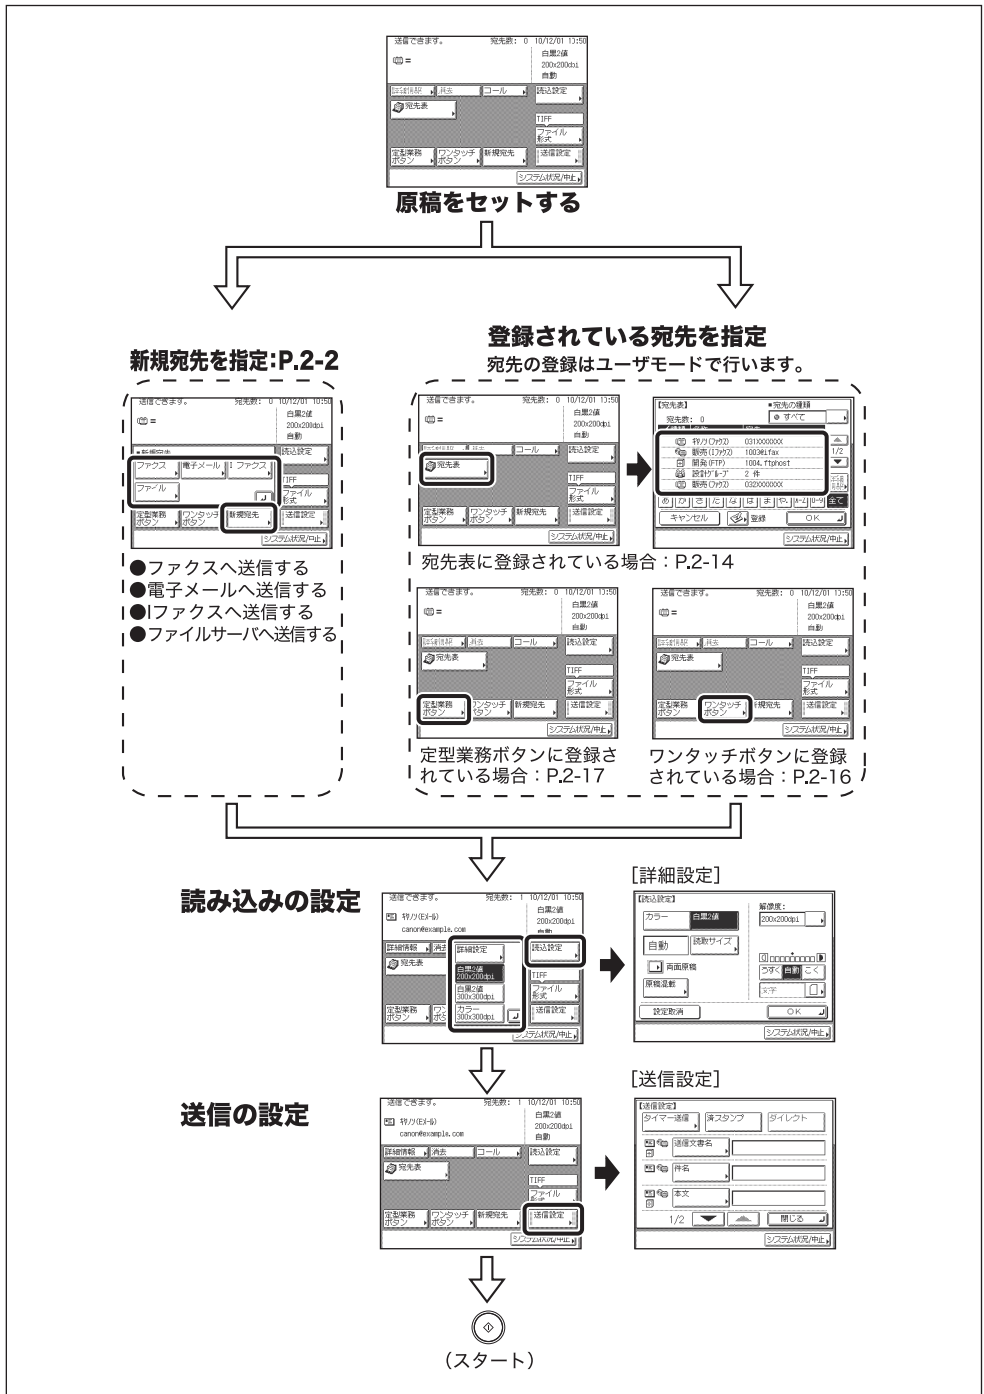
送信できます。 宛先数: 0 10/12/01 10:50
白黒2値
200x200dpi
自動
詳細情報 消去 コール 読込設定
宛先表
TIFF
ファイル形式
定型業務ボタン ワンタッチボタン 新規宛先 送信設定
システム状況/中止

原稿をセットする

新規宛先を指定:P.2-2

送信できます。 宛先数: 0 10/12/01 10:50
白黒2値
200x200dpi
自動
新規宛先
ファクス 電子メール Iファクス
ファイル
読込設定
TIFF
ファイル形式
定型業務ボタン ワンタッチボタン 新規宛先 送信設定
システム状況/中止

●ファクスへ送信する
●電子メールへ送信する
●Iファクスへ送信する
●ファイルサーバへ送信する

登録されている宛先を指定
宛先の登録はユーザモードで行います。

送信できます。 宛先数: 0 10/12/01 10:50
白黒2値
200x200dpi
自動
詳細情報 消去 コール 読込設定
宛先表
TIFF
ファイル形式
定型業務ボタン ワンタッチボタン 新規宛先 送信設定
システム状況/中止

【宛先表】 ●宛先の種類
宛先数: 0 すべて
特ソウ(ファクス) 031XXXXXXX
販売(Iファクス) 1003@ifax
開発(FTP) 1004.ftphost
設計グループ 2 件
販売(ファクス) 032XXXXXXX
1/2
キャンセル 登録 OK
全て
システム状況/中止

宛先表に登録されている場合：P.2-14

送信できます。 宛先数: 0 10/12/01 10:50
白黒2値
200x200dpi
自動
詳細情報 消去 コール 読込設定
宛先表
TIFF
ファイル形式
定型業務ボタン ワンタッチボタン 新規宛先 送信設定
システム状況/中止

定型業務ボタンに登録されている場合：P.2-17

送信できます。 宛先数: 0 10/12/01 10:50
白黒2値
200x200dpi
自動
詳細情報 消去 コール 読込設定
宛先表
TIFF
ファイル形式
定型業務ボタン ワンタッチボタン 新規宛先 送信設定
システム状況/中止

ワンタッチボタンに登録されている場合：P.2-16

読み込みの設定

送信できます。 宛先数: 1 10/12/01 10:50
特ソウ(Eメール)
canon@example.com
白黒2値
200x200dpi
自動
詳細情報 消去
詳細設定
白黒2値 200x200dpi
白黒2値 300x300dpi
カラー 300x300dpi
読込設定
宛先表
TIFF
ファイル形式
定型業務ボタン 送信設定
システム状況/中止

[詳細設定]
【読込設定】
カラー 白黒2値
解像度：
200x200dpi
自動 読取サイズ
両面原稿
原稿混載
うすく 自動 こく
文字
設定取消 OK
システム状況/中止

送信の設定

送信できます。 宛先数: 1 10/12/01 10:50
特ソウ(Eメール)
canon@example.com
白黒2値
200x200dpi
自動
詳細情報 消去 コール 読込設定
宛先表
TIFF
ファイル形式
定型業務ボタン ワンタッチボタン 新規宛先 送信設定
システム状況/中止

[送信設定]
【送信設定】
タイマー送信 済スタンプ ダイレクト
送信文書名
件名
本文
1/2 閉じる
システム状況/中止

(スタート)